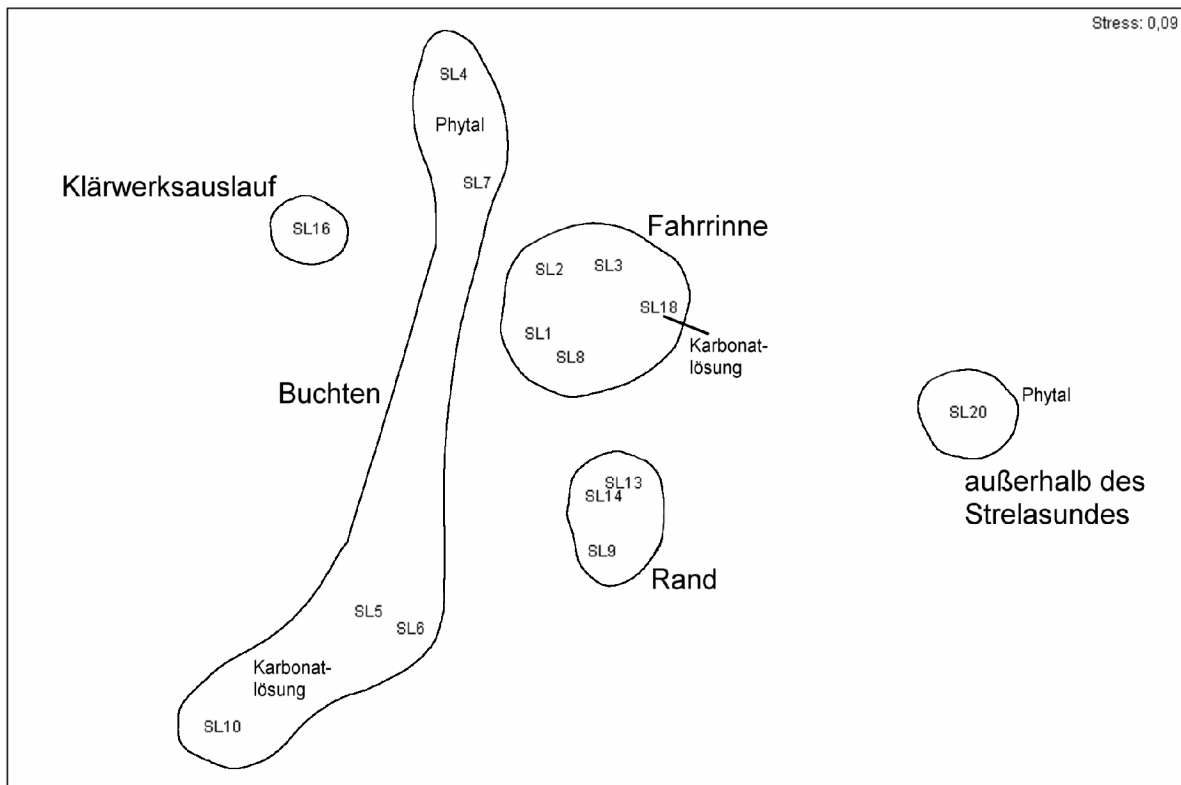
Stress: 0,09

SL4

Phytal

SL7

Klärwerksauslauf

SL16

Fahrrinne

SL2 SL3

SL18

SL1

SL8

Karbonatlösung

Buchten

Phytal

SL20

außerhalb des Strelasundes

SL13
SL14

SL9

Rand

SL5

SL6

Karbonatlösung

SL10